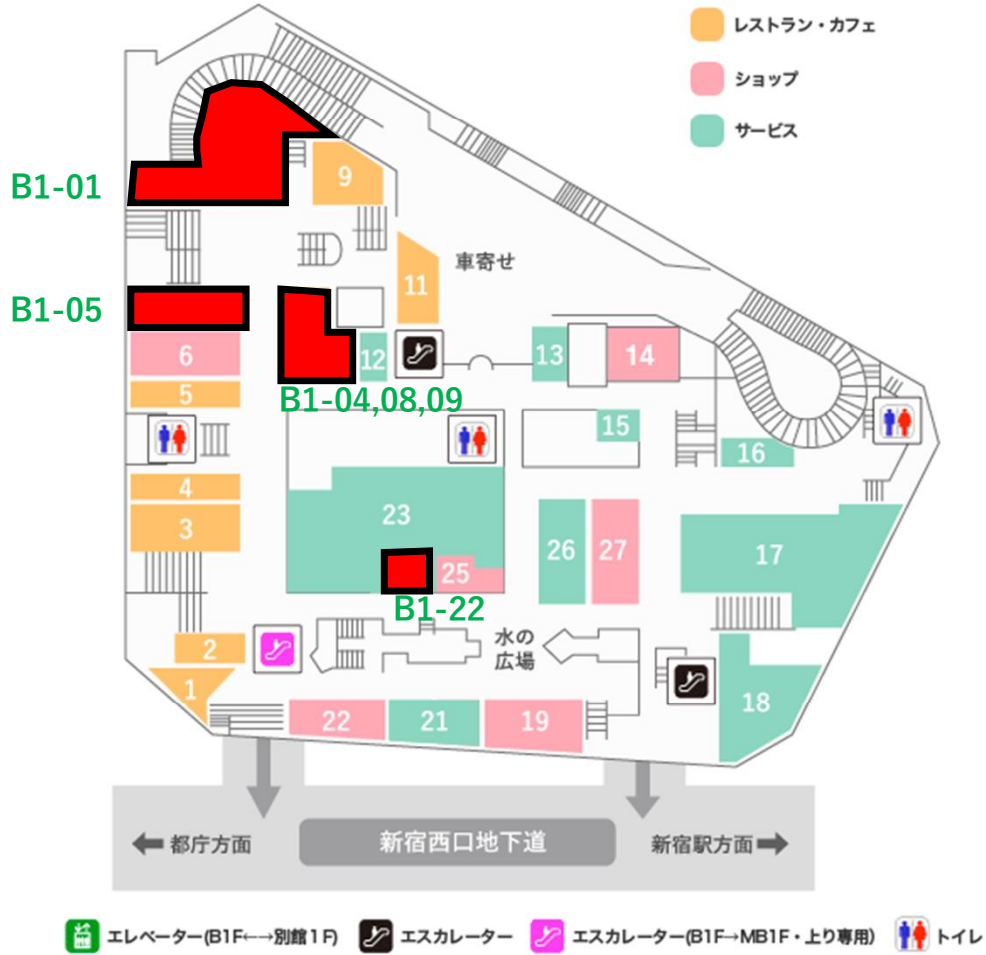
レストラン・カフェ
ショップ
サービス

B1-01
9
車寄せ
B1-05
11
6
12
13
14
5
B1-04,08,09
15
16
4
23
3
26
27
17
25
B1-22
2
水の広場
1
18
22
21
19

都庁方面
新宿西口地下道
新宿駅方面

エレベーター(B1F←→別館1F)
エスカレーター
エスカレーター(B1F→MB1F・上り専用)
トイレ